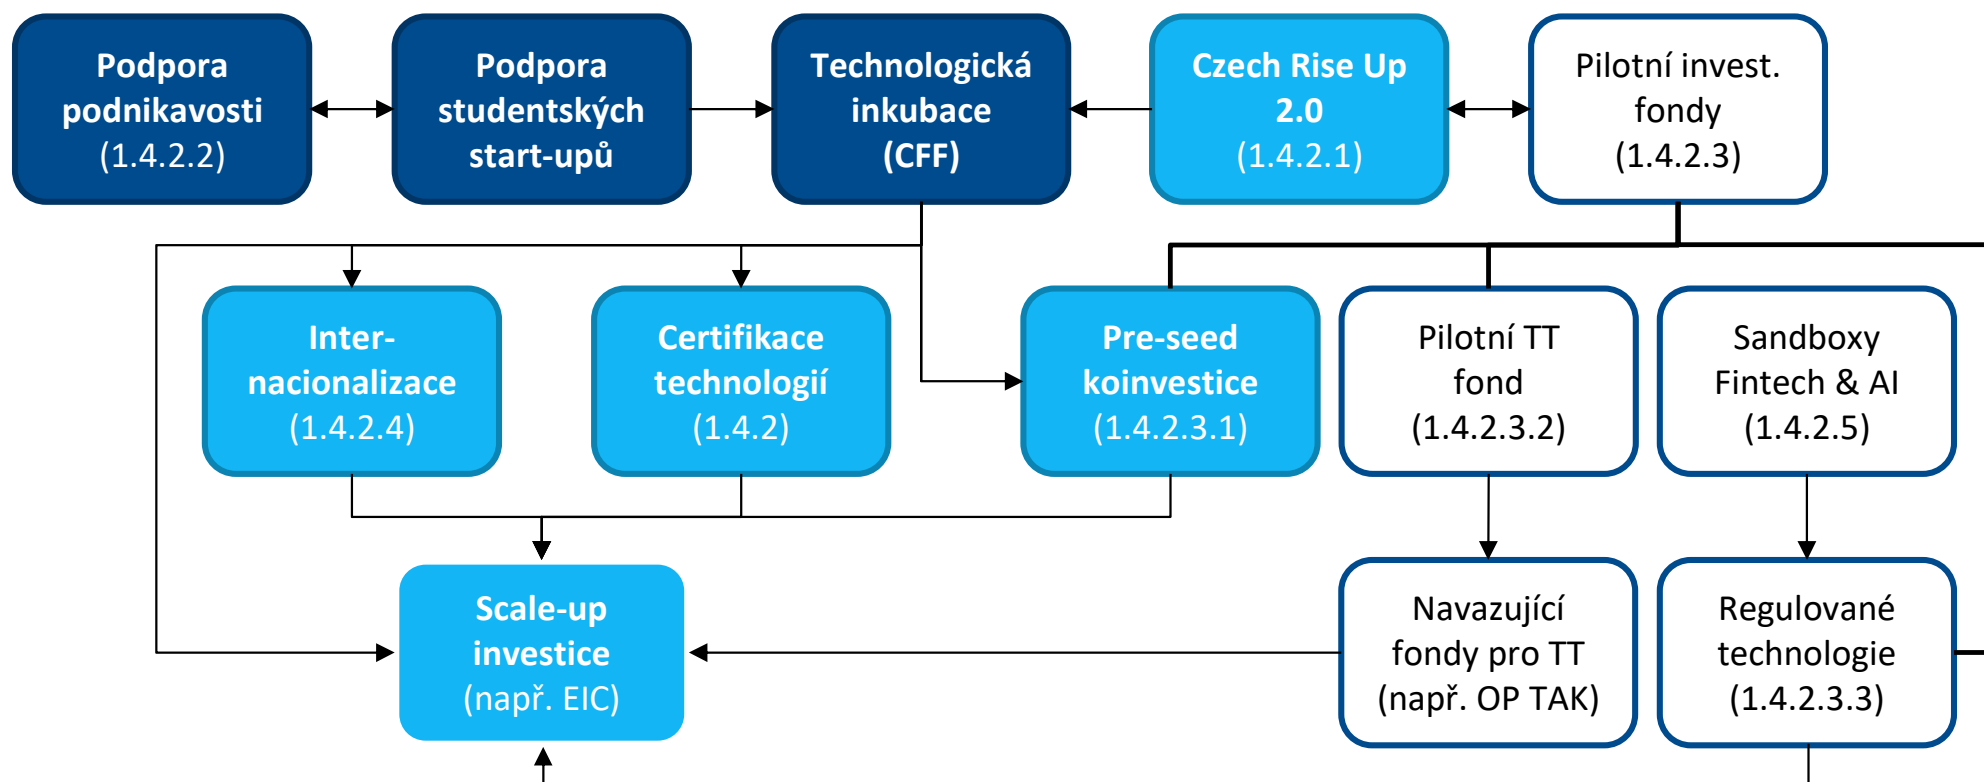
Podpora podnikavosti (1.4.2.2)

Podpora studentských start-upů

Technologická inkubace (CFF)

Czech Rise Up 2.0 (1.4.2.1)

Pilotní invest. fondy (1.4.2.3)

Inter-nacionalizace (1.4.2.4)

Certifikace technologií (1.4.2)

Pre-seed koinvestice (1.4.2.3.1)

Pilotní TT fond (1.4.2.3.2)

Sandboxy Fintech & AI (1.4.2.5)

Scale-up investice (např. EIC)

Navazující fondy pro TT (např. OP TAK)

Regulované technologie (1.4.2.3.3)